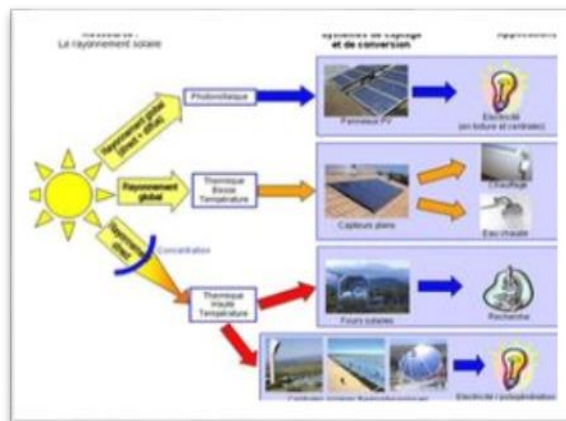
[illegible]
Le rayonnement solaire

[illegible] de captage
et de conversion

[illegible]

Rayonnement global (direct + diffus)

Photovoltaïque

Panneaux PV

Electricité
(en toiture et centrales)

Rayonnement global

Thermique
Basse
Température

Capteurs plans

Chauffage

Eau chaude

Rayonnement direct

Concentration

Thermique
Haute
Température

Fours solaires

Recherche

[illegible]

Electricité / cogénération